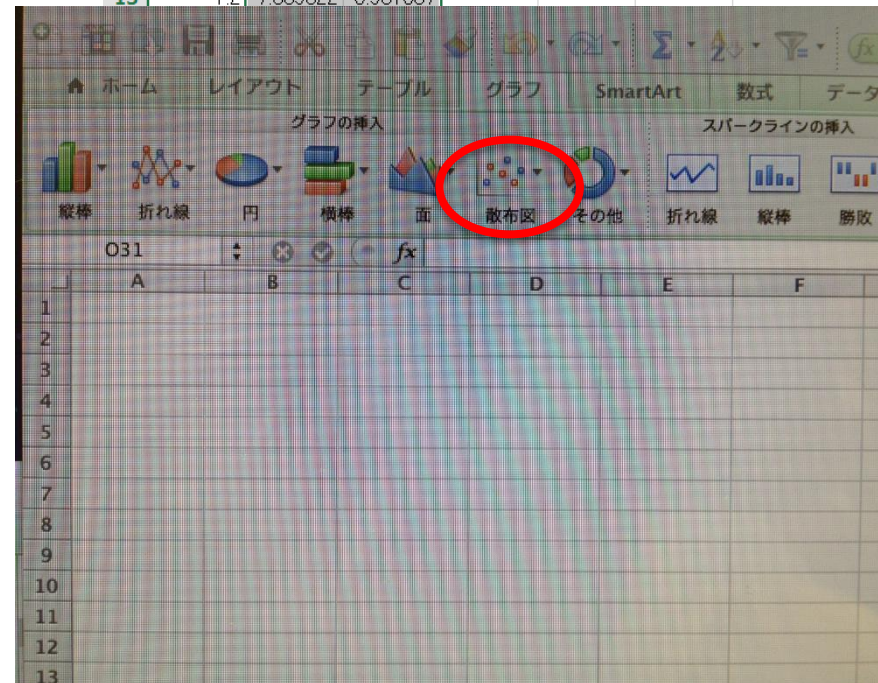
ホーム レイアウト テーブル グラフ SmartArt 数式 データ

グラフの挿入

縦棒 折れ線 円 横棒 面 散布図 その他

スパークラインの挿入

折れ線 縦棒 勝敗

O31

$fx$

| | A | B | C | D | E | F |
|---|---|---|---|---|---|---|
| 1 | | | | | | |
| 2 | | | | | | |
| 3 | | | | | | |
| 4 | | | | | | |
| 5 | | | | | | |
| 6 | | | | | | |
| 7 | | | | | | |
| 8 | | | | | | |
| 9 | | | | | | |
| 10 | | | | | | |
| 11 | | | | | | |
| 12 | | | | | | |
| 13 | | | | | | |